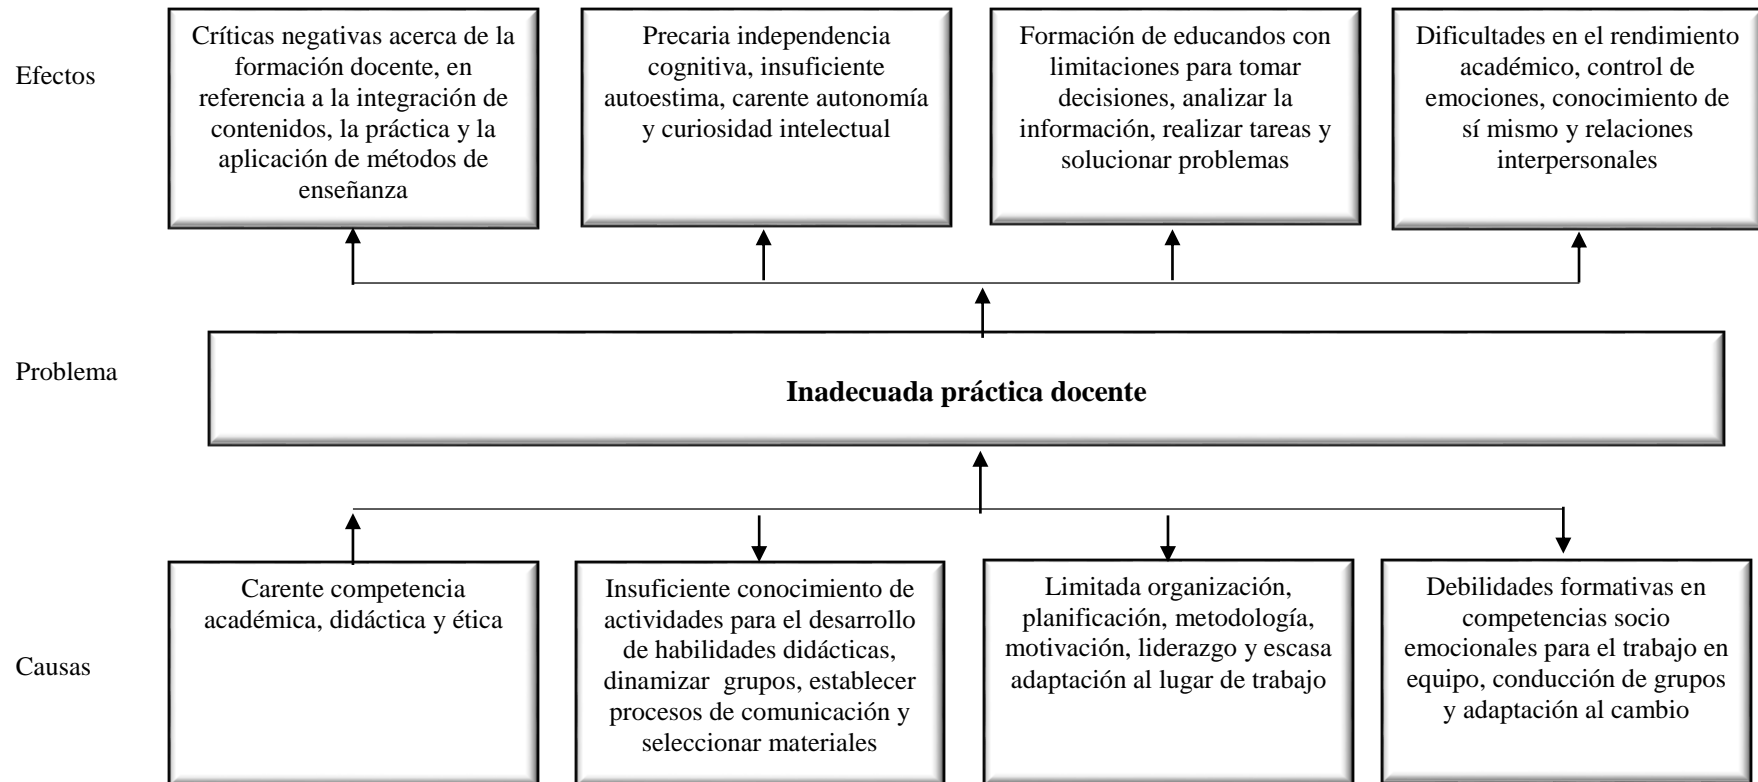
Efectos

Críticas negativas acerca de la formación docente, en referencia a la integración de contenidos, la práctica y la aplicación de métodos de enseñanza

Precaria independencia cognitiva, insuficiente autoestima, carente autonomía y curiosidad intelectual

Formación de educandos con limitaciones para tomar decisiones, analizar la información, realizar tareas y solucionar problemas

Dificultades en el rendimiento académico, control de emociones, conocimiento de sí mismo y relaciones interpersonales

Problema

**Inadecuada práctica docente**

Causas

Carente competencia académica, didáctica y ética

Insuficiente conocimiento de actividades para el desarrollo de habilidades didácticas, dinamizar grupos, establecer procesos de comunicación y seleccionar materiales

Limitada organización, planificación, metodología, motivación, liderazgo y escasa adaptación al lugar de trabajo

Debilidades formativas en competencias socio emocionales para el trabajo en equipo, conducción de grupos y adaptación al cambio